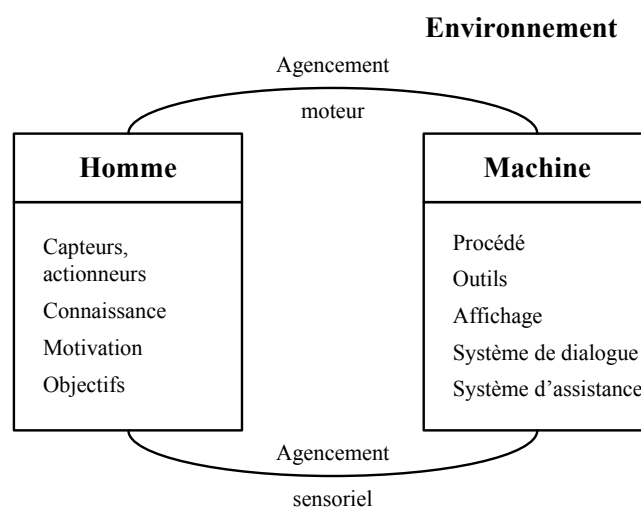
Environnement

Agencement

moteur

Homme

Capteurs, actionneurs

Connaissance

Motivation

Objectifs

Machine

Procédé

Outils

Affichage

Système de dialogue

Système d'assistance

Agencement

sensoriel